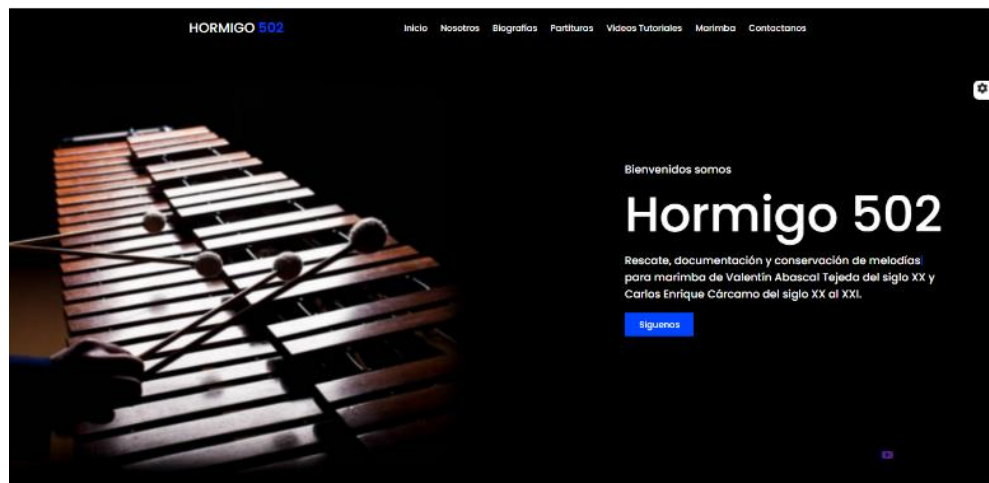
HORMIGO 502

Inicio Nosotros Biografías Partituras Videos Tutoriales Marimba Contactanos

Bienvenidos somos

Hormigo 502

Rescate, documentación y conservación de melodías para marimba de Valentín Abascal Tejeda del siglo XX y Carlos Enrique Cárcamo del siglo XX al XXI.

Síguenos